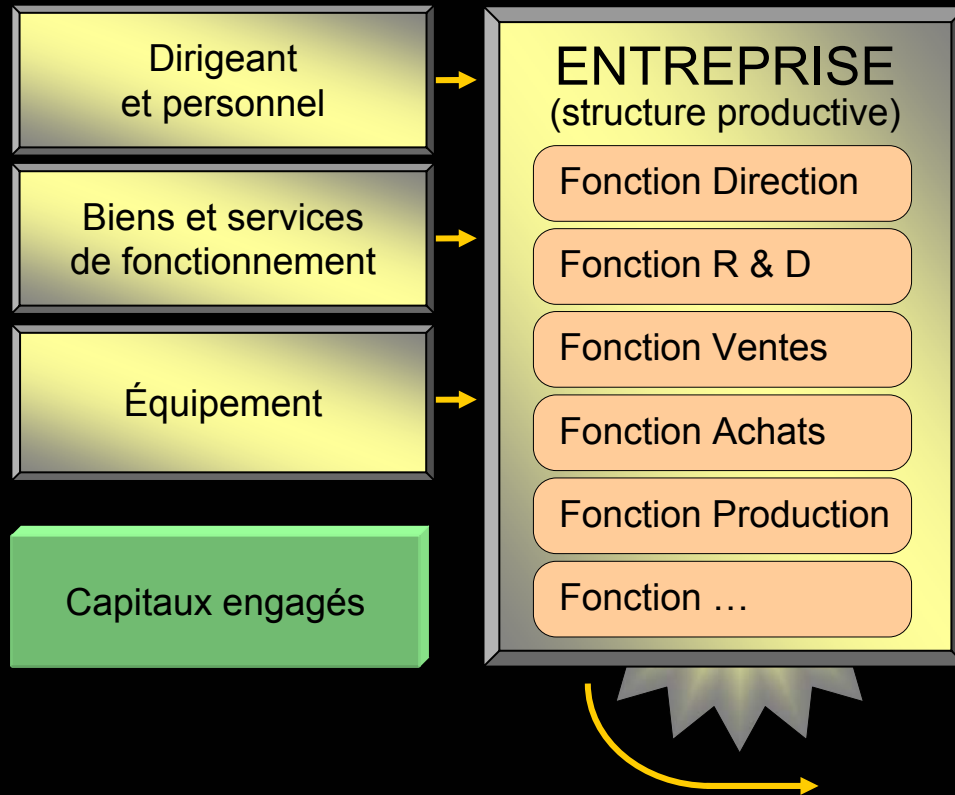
Dirigeant et personnel

Biens et services de fonctionnement

Équipement

Capitaux engagés

ENTREPRISE
(structure productive)

Fonction Direction

Fonction R & D

Fonction Ventes

Fonction Achats

Fonction Production

Fonction …